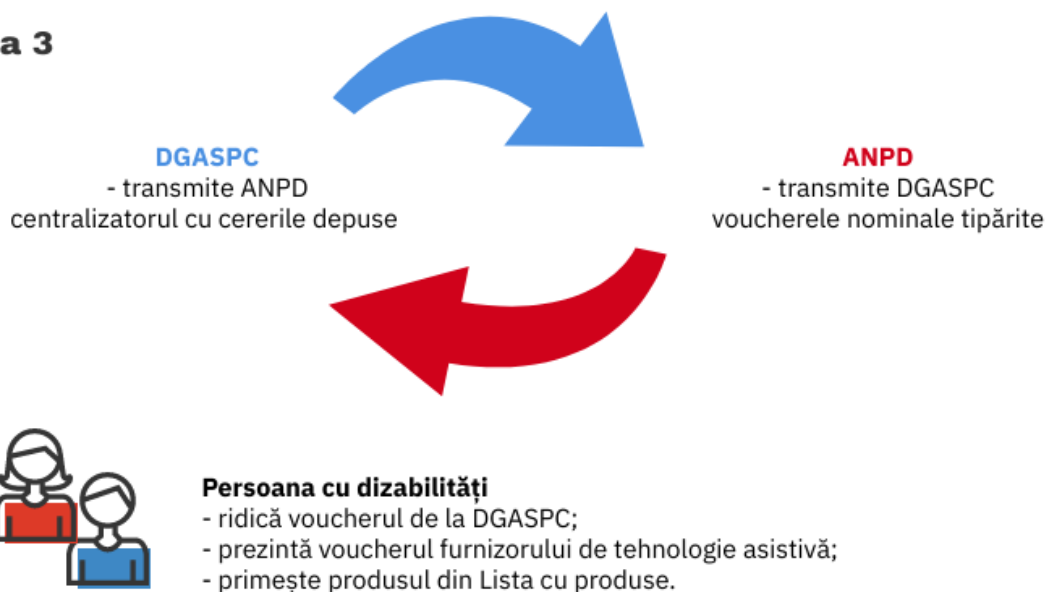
a 3

DGASPC
- transmite ANPD centralizatorul cu cererile depuse

ANPD
- transmite DGASPC voucherele nominale tipărite

Persoana cu dizabilități
- ridică voucherul de la DGASPC;
- prezintă voucherul furnizorului de tehnologie asistivă;
- primește produsul din Lista cu produse.